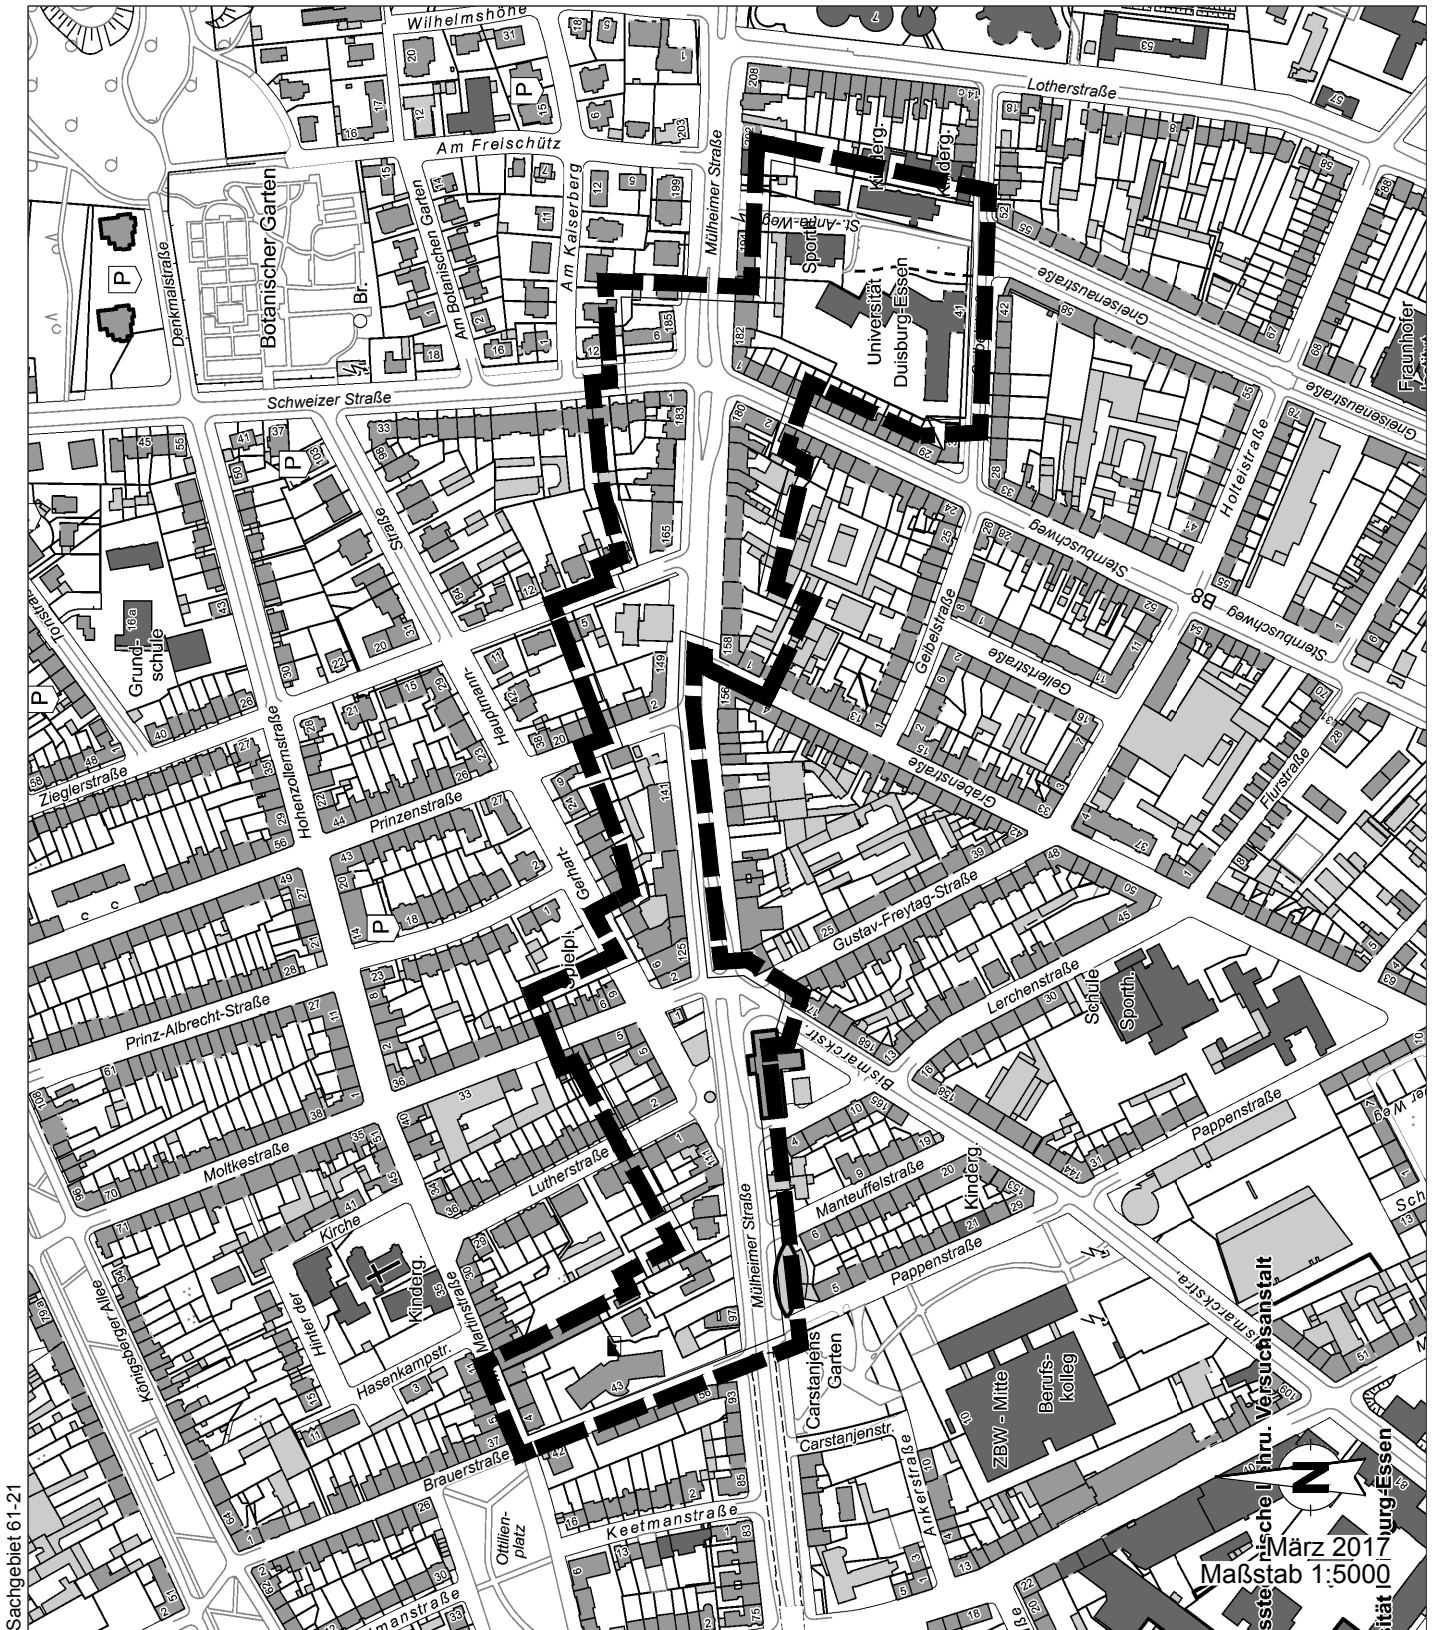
Wilhelmshöhe
Lotherstraße
Am Freischütz
Botanischer Garten
Denkmalstraße
Am Botanischen Garten
Am Kaiserberg
Mülheimer Straße
St.-Anna-Weg
Kinderg.
Sport
Universität Duisburg-Essen
Greisenaustraße
Greisenaustraße
Fraunhofer
Schweizer Straße
Straße
Sternbuschweg
Sternbuschweg
B8
Holteistraße
Geibelstraße
Gellertstraße
Grabenstraße
Flurstraße
Grund-schule
Hohenzollernstraße
Hauptmann-
Zieglerstraße
Prinzenstraße
Gerhart-
Gustav-Freytag-Straße
Lerchenstraße
Schule
Sporth.
Prinz-Albrecht-Straße
Bismarckstr.
Pappenstraße
Moltkestraße
Lutherstraße
Manteuffelstraße
Kinderg.
Kirche
Kinderg.
Hinter der
Martinstraße
Pappenstraße
Hasenkampstr.
Königsberger Allee
Mülheimer Straße
Carstanjens Garten
Carstanjenstr.
Ankerstraße
ZBW - Mitte
Berufs-kolleg
Bismarckstraße
Brauerstraße
Ottilien-platz
Keetmanstraße
Sachgebiet 61-21
März 2017
Maßstab 1:5000
Versuchsanstalt
Essen
P
P
P
P
P
Br.